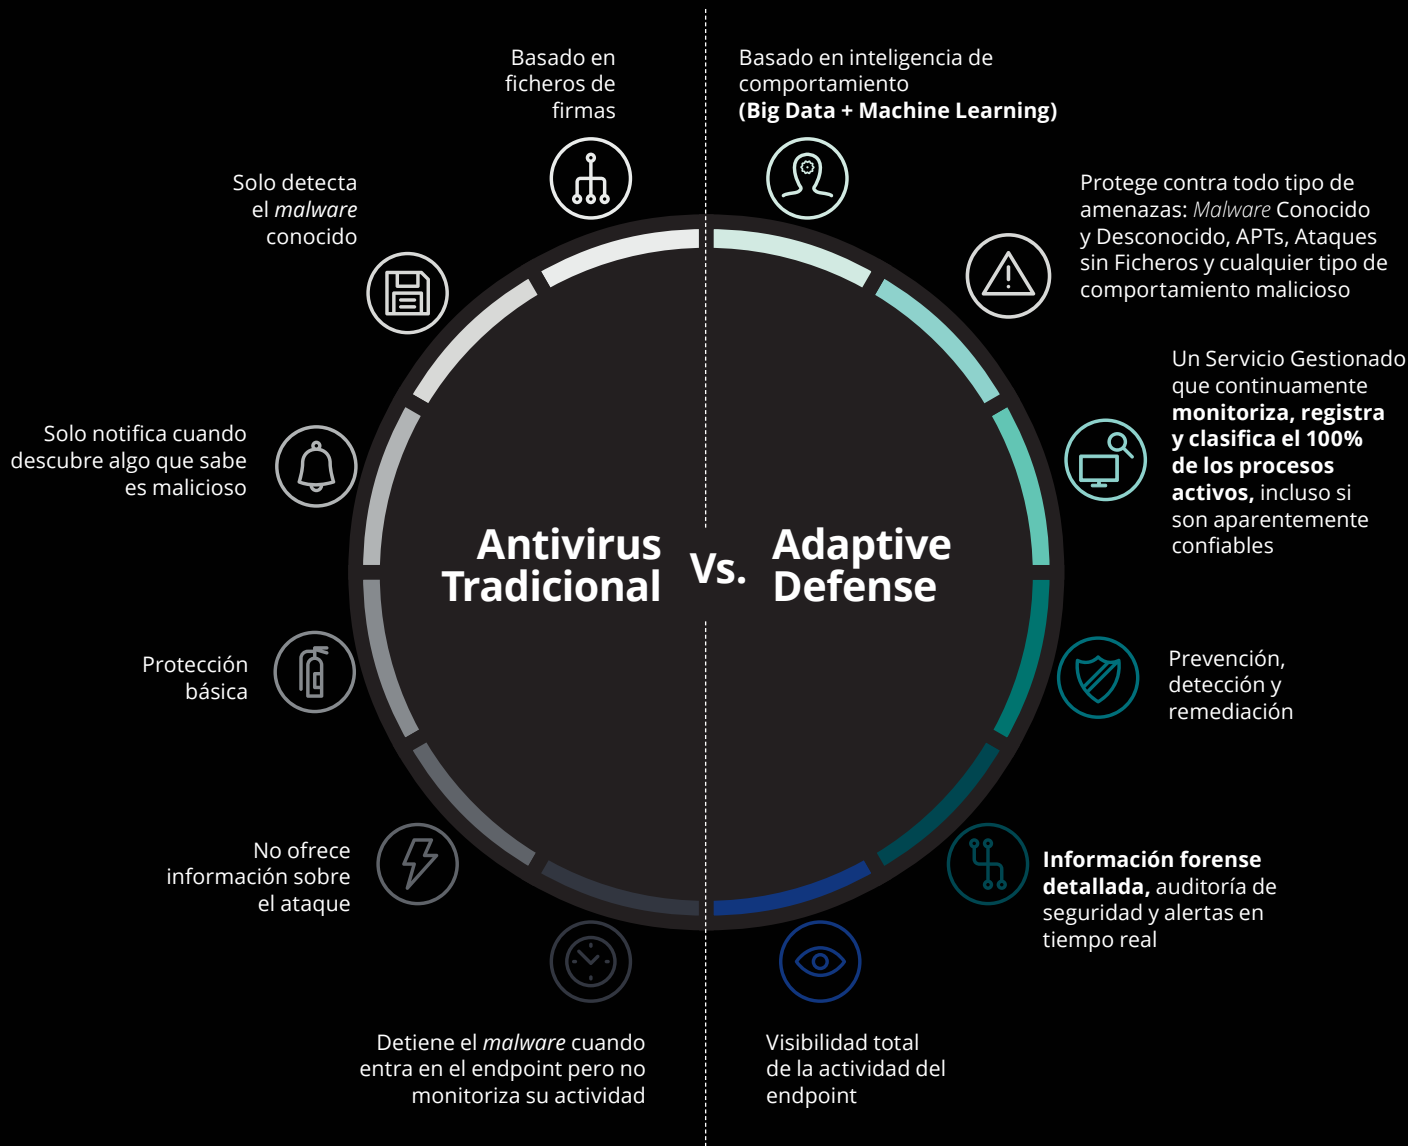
Basado en ficheros de firmas

Solo detecta el *malware* conocido

Solo notifica cuando descubre algo que sabe es malicioso

Protección básica

No ofrece información sobre el ataque

Detiene el *malware* cuando entra en el endpoint pero no monitoriza su actividad

Antivirus Tradicional

Vs.

Adaptive Defense

Basado en inteligencia de comportamiento
**(Big Data + Machine Learning)**

Protege contra todo tipo de amenazas: *Malware* Conocido y Desconocido, APTs, Ataques sin Ficheros y cualquier tipo de comportamiento malicioso

Un Servicio Gestionado que continuamente **monitoriza, registra y clasifica el 100% de los procesos activos,** incluso si son aparentemente confiables

Prevención, detección y remediación

**Información forense detallada**, auditoría de seguridad y alertas en tiempo real

Visibilidad total de la actividad del endpoint